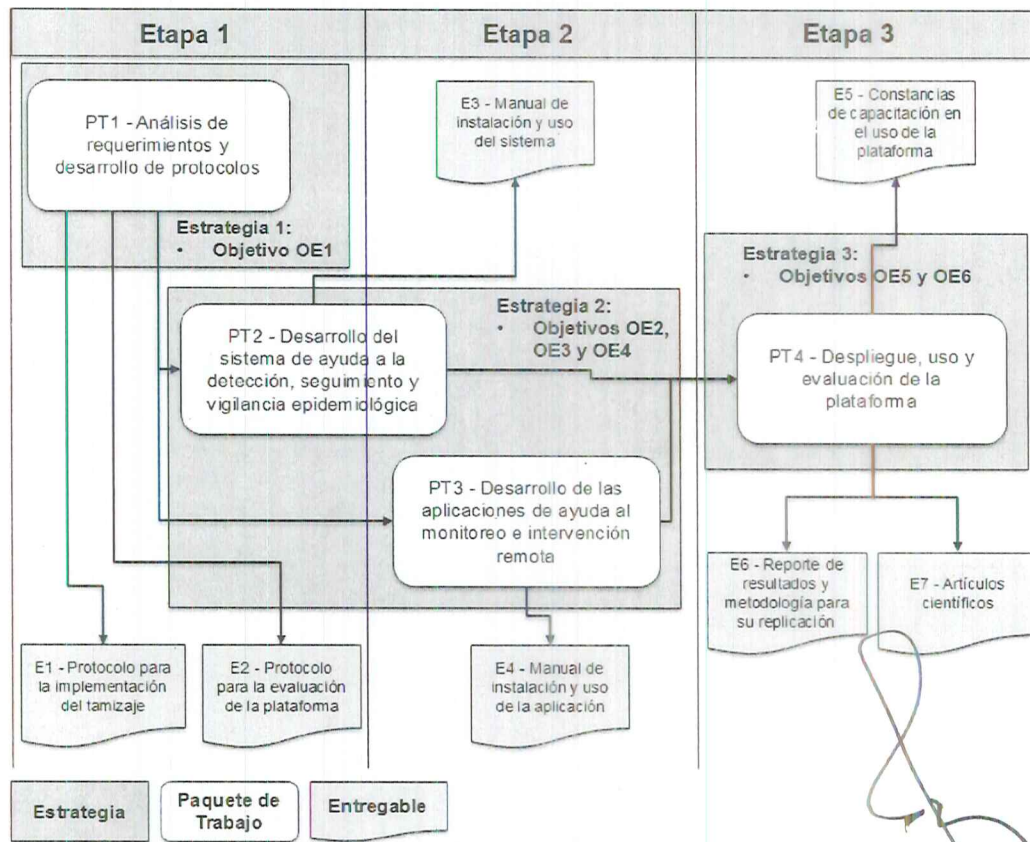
Etapa 1

Etapa 2

Etapa 3

PT1 - Análisis de requerimientos y desarrollo de protocolos

Estrategia 1:
• Objetivo OE1

E3 - Manual de instalación y uso del sistema

E5 - Constancias de capacitación en el uso de la plataforma

Estrategia 3:
• Objetivos OE5 y OE6

Estrategia 2:
• Objetivos OE2, OE3 y OE4

PT2 - Desarrollo del sistema de ayuda a la detección, seguimiento y vigilancia epidemiológica

PT4 - Despliegue, uso y evaluación de la plataforma

PT3 - Desarrollo de las aplicaciones de ayuda al monitoreo e intervención remota

E6 - Reporte de resultados y metodología para su replicación

E7 - Artículos científicos

E1 - Protocolo para la implementación del tamizaje

E2 - Protocolo para la evaluación de la plataforma

E4 - Manual de instalación y uso de la aplicación

Estrategia

Paquete de Trabajo

Entregable